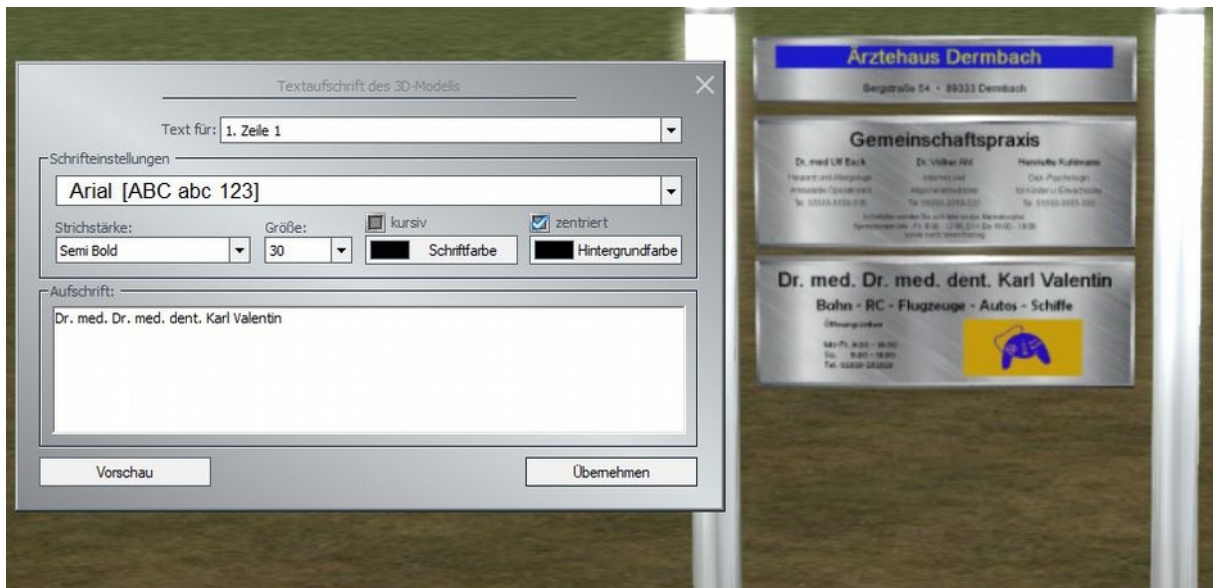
Textaufschrift des 3D-Modells

Text für: 1. Zeile 1

Schrifteinstellungen

Arial [ABC abc 123]

Strichstärke: Semi Bold

Größe: 30

kursiv

zentriert

Schriftfarbe

Hintergrundfarbe

Aufschrift:

Dr. med. Dr. med. dent. Karl Valentin

Vorschau

Übernehmen

Ärztehaus Dermbach

Bergstraße 54 · 89333 Dermbach

Gemeinschaftspraxis

Dr. med Ulf Beck

Dr. Volker Ahl

Henriette Kuhlmann

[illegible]

Dr. med. Dr. med. dent. Karl Valentin

Bahn - RC - Flugzeuge - Autos - Schiffe

Öffnungszeiten

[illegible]